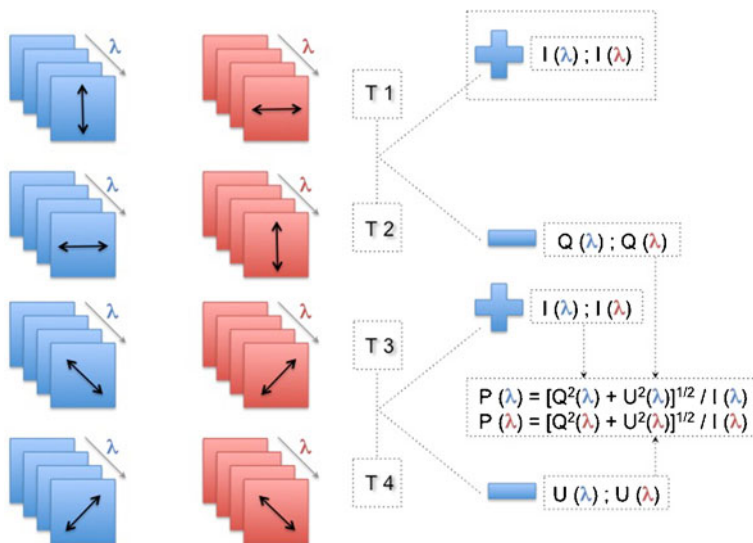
$\lambda$ $\lambda$

$\lambda$ $\lambda$

$\lambda$ $\lambda$

$\lambda$ $\lambda$

T 1

T 2

T 3

T 4

I ($\lambda$) ; I ($\lambda$)

Q ($\lambda$) ; Q ($\lambda$)

I ($\lambda$) ; I ($\lambda$)

P ($\lambda$) = [Q$^2$($\lambda$) + U$^2$($\lambda$)]$^{1/2}$ / I ($\lambda$)
P ($\lambda$) = [Q$^2$($\lambda$) + U$^2$($\lambda$)]$^{1/2}$ / I ($\lambda$)

U ($\lambda$) ; U ($\lambda$)